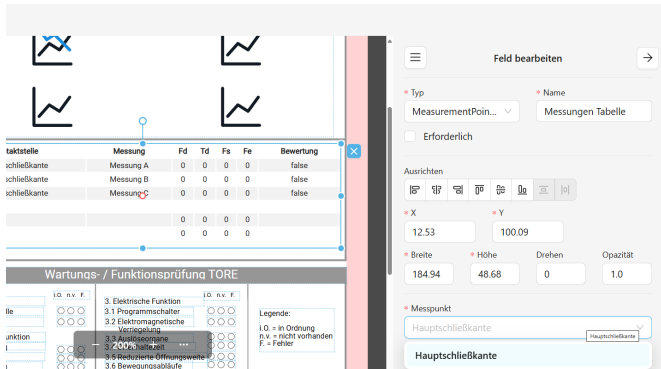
| taktstelle | Messung | Fd | Td | Fs | Fe | Bewertung |
|---|---|---|---|---|---|---|
| schließkante | Messung A | 0 | 0 | 0 | 0 | false |
| schließkante | Messung B | 0 | 0 | 0 | 0 | false |
| schließkante | Messung C | 0 | 0 | 0 | 0 | false |
| | | 0 | 0 | 0 | 0 | |
| | | 0 | 0 | 0 | 0 | |

Wartungs- / Funktionsprüfung TORE

i.O. n.v. F.

lle

unktion

3. Elektrische Funktion
3.1 Programmschalter
3.2 Elektromagnetische Verriegelung
3.3 Auslöseorgane
3.4 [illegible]haltezeit
3.5 Reduzierte Öffnungsweite
3.6 Bewegungsabläufe

i.O. n.v. F.

Legende:
i.O. = in Ordnung
n.v. = nicht vorhanden
F. = Fehler

200%

Feld bearbeiten

* Typ
MeasurementPoin...

* Name
Messungen Tabelle

Erforderlich

Ausrichten

* X
12.53

* Y
100.09

* Breite
184.94

* Höhe
48.68

Drehen
0

Opazität
1.0

* Messpunkt
Hauptschließkante

Hauptschließkante

Hauptschließkante